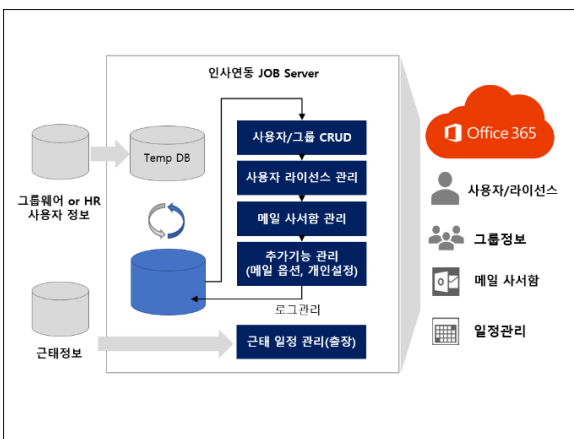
인사연동 JOB Server

Temp DB

그룹웨어 or HR 사용자 정보

사용자/그룹 CRUD

사용자 라이선스 관리

메일 사서함 관리

추가기능 관리 (메일 옵션, 개인설정)

로그관리

근태정보

근태 일정 관리(출장)

Office 365

사용자/라이선스

그룹정보

메일 사서함

일정관리